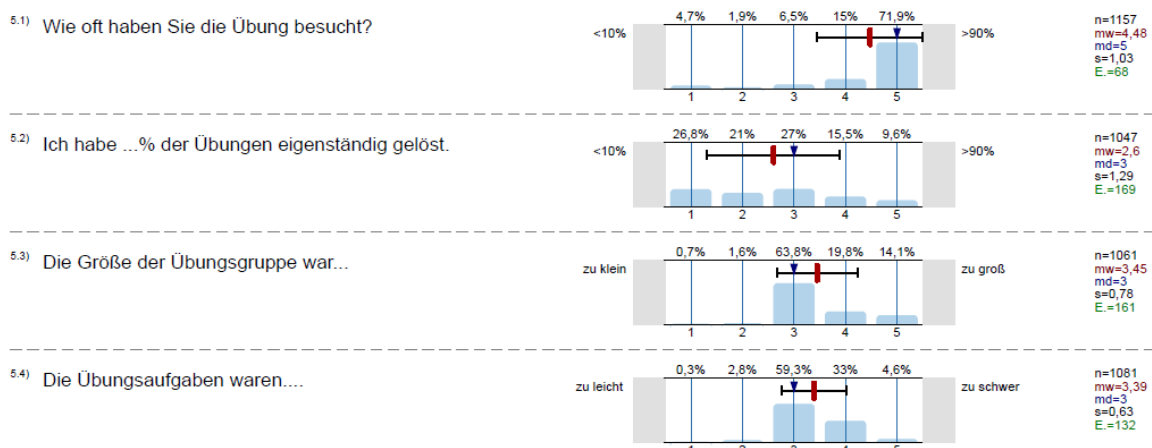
5.1) Wie oft haben Sie die Übung besucht?

<10%

| 4,7% | 1,9% | 6,5% | 15% | 71,9% |
|---|---|---|---|---|
| 1 | 2 | 3 | 4 | 5 |

>90%

n=1157
mw=4,48
md=5
s=1,03
E.=68

5.2) Ich habe ...% der Übungen eigenständig gelöst.

<10%

| 26,8% | 21% | 27% | 15,5% | 9,6% |
|---|---|---|---|---|
| 1 | 2 | 3 | 4 | 5 |

>90%

n=1047
mw=2,6
md=3
s=1,29
E.=169

5.3) Die Größe der Übungsgruppe war...

zu klein

| 0,7% | 1,6% | 63,8% | 19,8% | 14,1% |
|---|---|---|---|---|
| 1 | 2 | 3 | 4 | 5 |

zu groß

n=1061
mw=3,45
md=3
s=0,78
E.=161

5.4) Die Übungsaufgaben waren....

zu leicht

| 0,3% | 2,8% | 59,3% | 33% | 4,6% |
|---|---|---|---|---|
| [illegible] | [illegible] | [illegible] | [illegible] | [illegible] |

zu schwer

n=1081
mw=3,39
md=3
s=0,63
E.=132